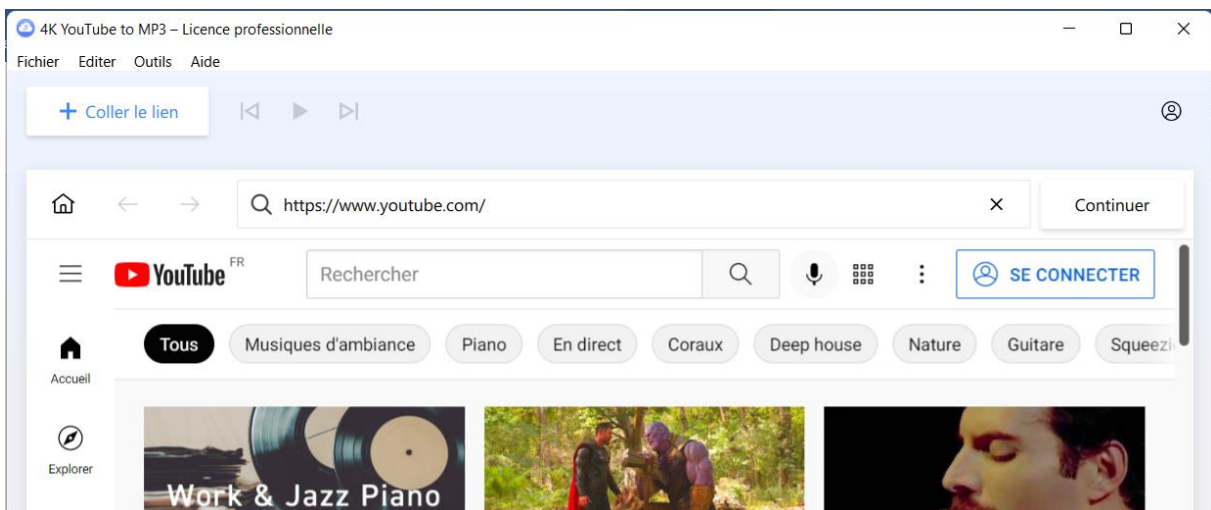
4K YouTube to MP3 – Licence professionnelle

Fichier Editer Outils Aide

+ Coller le lien

https://www.youtube.com/

Continuer

YouTube FR

Rechercher

SE CONNECTER

Tous Musiques d'ambiance Piano En direct Coraux Deep house Nature Guitare Squeez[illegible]

Accueil

Explorer

Work & Jazz Piano